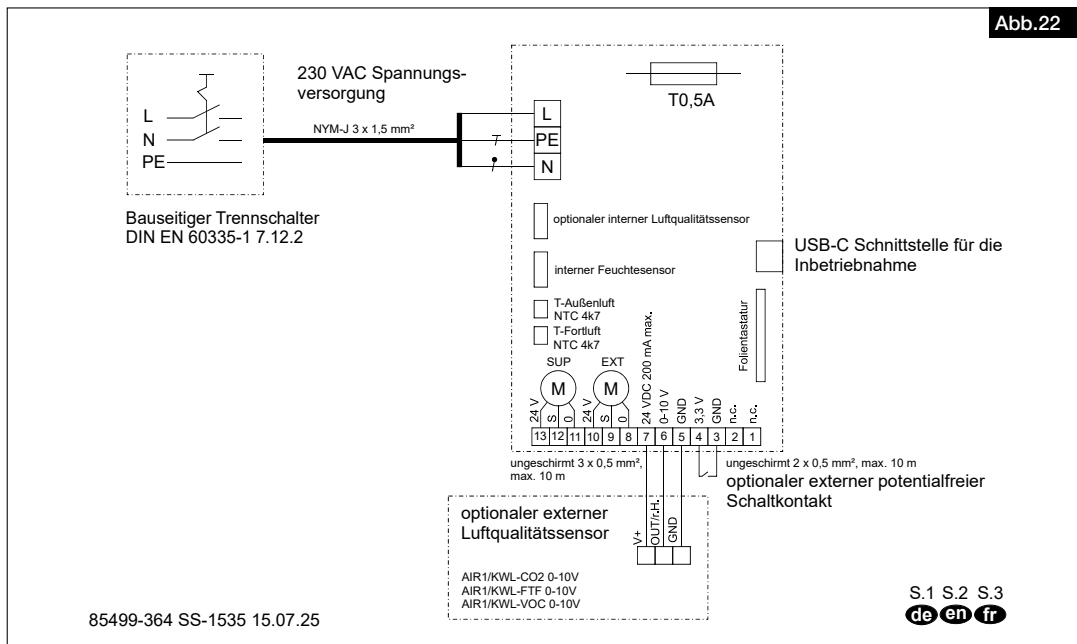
Abb.22

230 VAC Spannungsversorgung

L
N
PE

NYM-J 3 x 1,5 mm²

L
PE
N

T0,5A

Bauseitiger Trennschalter
DIN EN 60335-1 7.12.2

optionaler interner Luftqualitätssensor

interner Feuchtesensor

USB-C Schnittstelle für die Inbetriebnahme

T-Außenluft
NTC 4k7

T-Fortluft
NTC 4k7

Folientastatur

SUP
M

EXT
M

24 V
S
0
24 V
S
0
24 VDC 200 mA max.
0-10 V
GND
3,3 V
GND
n.c.
n.c.

13 12 11 10 9 8 7 6 5 4 3 2 1

ungeschirmt 3 x 0,5 mm², max. 10 m

ungeschirmt 2 x 0,5 mm², max. 10 m
optionaler externer potentialfreier Schaltkontakt

optionaler externer
Luftqualitätssensor

V+
OUT/r.H.
GND

AIR1/KWL-CO2 0-10V
AIR1/KWL-FTF 0-10V
AIR1/KWL-VOC 0-10V

85499-364 SS-1535 15.07.25

S.1 S.2 S.3
de en fr